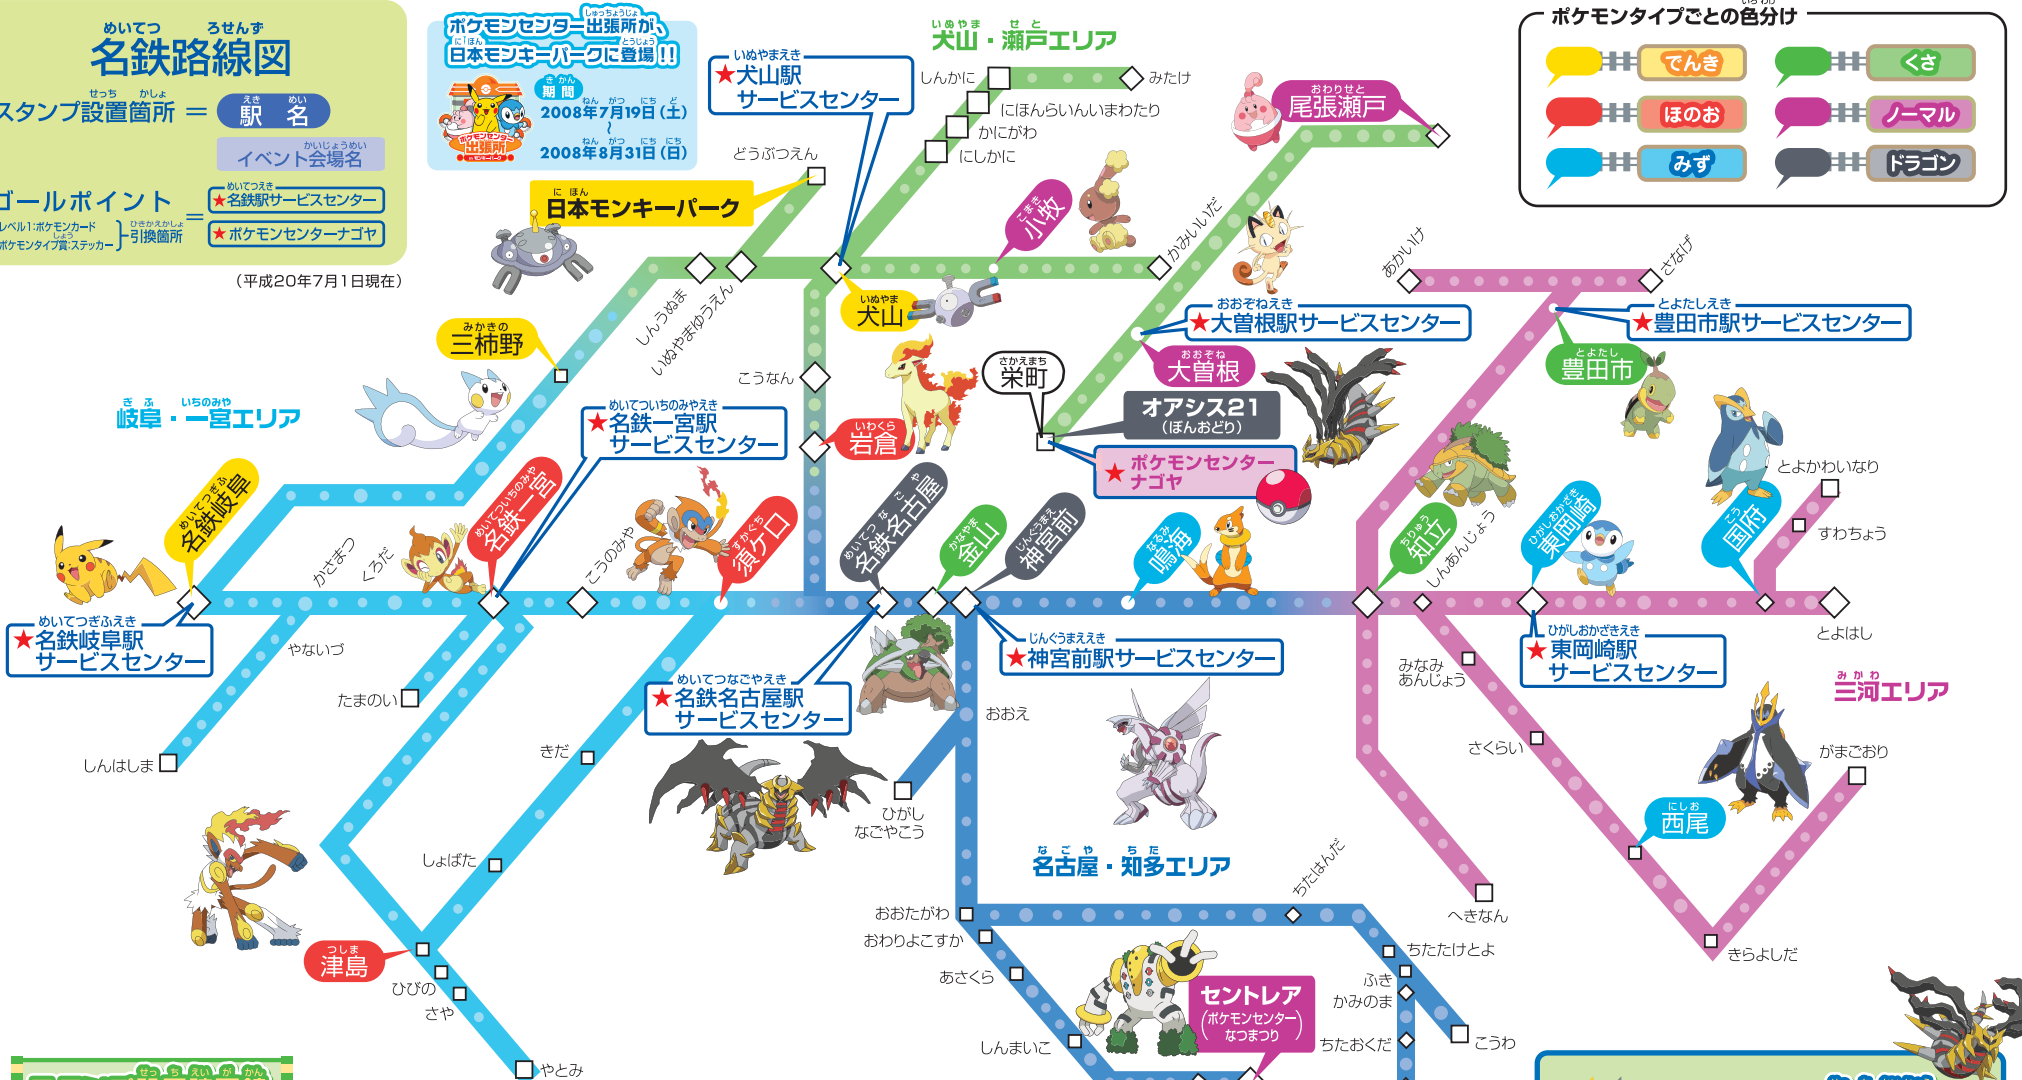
名鉄路線図

スタンプ設置箇所 ＝ 駅名

イベント会場名

ゴールポイント ＝ ★名鉄駅サービスセンター
★ポケモンセンターナゴヤ

レベル1:ポケモンカード
ポケモンタイプ賞:ステッカー ｝引換箇所

（平成20年7月1日現在）

ポケモンセンター出張所が日本モンキーパークに登場!!
期間 2008年7月19日（土）〜2008年8月31日（日）

犬山・瀬戸エリア

ポケモンタイプごとの色分け
でんき　くさ
ほのお　ノーマル
みず　ドラゴン

★犬山駅サービスセンター
しんかに　みたけ
にほんらいんいまわたり
かにがわ
にしかに
どうぶつえん
日本モンキーパーク
尾張瀬戸
小牧
かみいいだ
あかいけ
さなげ
犬山
しんうぬま
いぬやまゆうえん
★大曽根駅サービスセンター
★豊田市駅サービスセンター
三柿野
こうなん
大曽根
豊田市
栄町
オアシス21（ほんおどり）
岐阜・一宮エリア
★名鉄一宮駅サービスセンター
岩倉
★ポケモンセンターナゴヤ
とよかわいなり
名鉄岐阜
名鉄一宮
須ケ口
名鉄名古屋
金山
神宮前
鳴海
知立
東岡崎
国府
かさまつ
くろだ
こうのみや
しんあんじょう
すわちょう
★名鉄岐阜駅サービスセンター
やないづ
たまのい
しんはしま
★神宮前駅サービスセンター
★東岡崎駅サービスセンター
とよはし
みなみあんじょう
三河エリア
★名鉄名古屋駅サービスセンター
おおえ
きだ
ひがしなごやこう
さくらい
がまごおり
西尾
しょばた
名古屋・知多エリア
ちたはんだ
へきなん
おおたがわ
おわりよこすか
ちたたけとよ
津島
ひびの
あさくら
ふきかみのま
きらよしだ
さや
セントレア（ポケモンセンターなつまつり）
しんまいこ
ちたおくだ
こうわ
やとみ